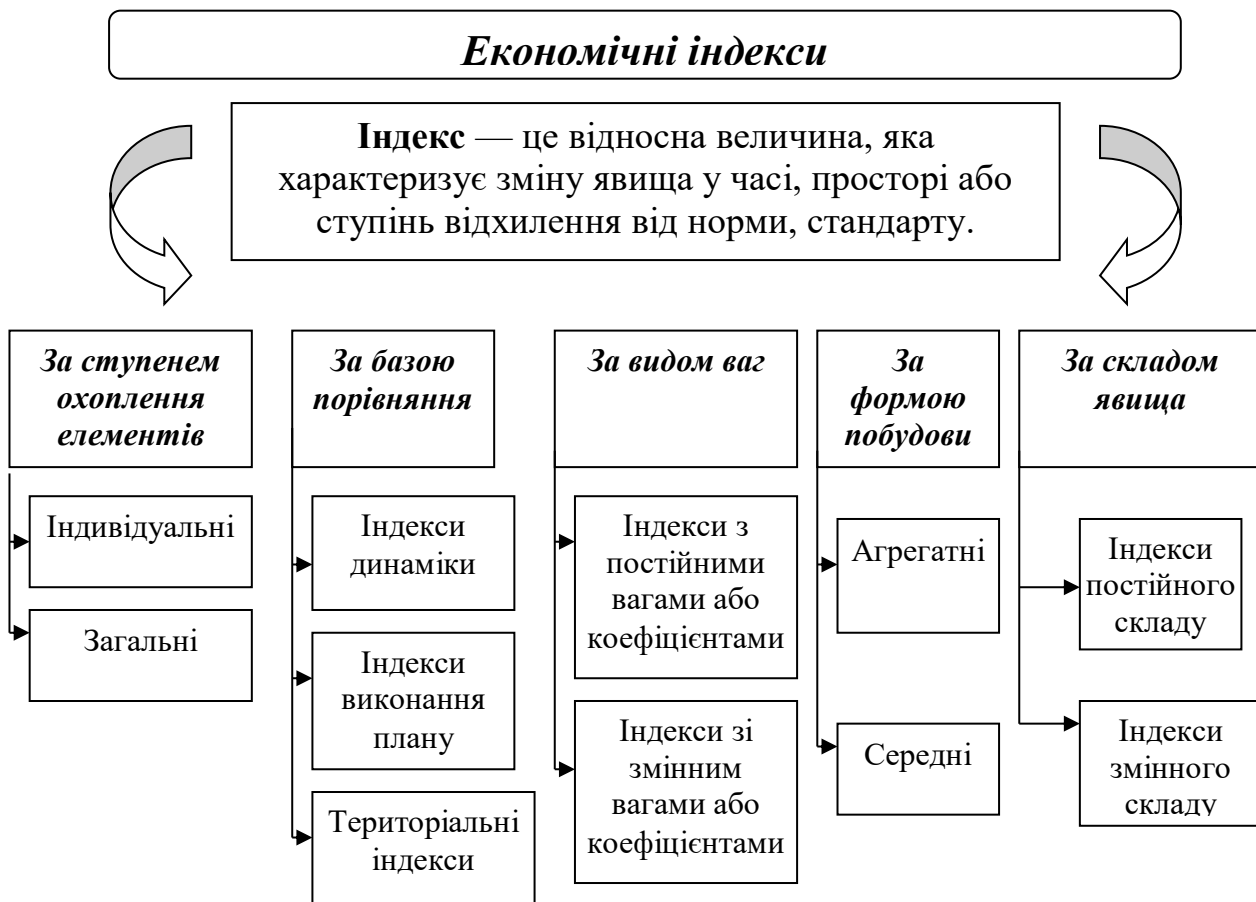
Економічні індекси

Індекс — це відносна величина, яка характеризує зміну явища у часі, просторі або ступінь відхилення від норми, стандарту.

За ступенем охоплення елементів

Індивідуальні

Загальні

За базою порівняння

Індекси динаміки

Індекси виконання плану

Територіальні індекси

За видом ваг

Індекси з постійними вагами або коефіцієнтами

Індекси зі змінним вагами або коефіцієнтами

За формою побудови

Агрегатні

Середні

За складом явища

Індекси постійного складу

Індекси змінного складу